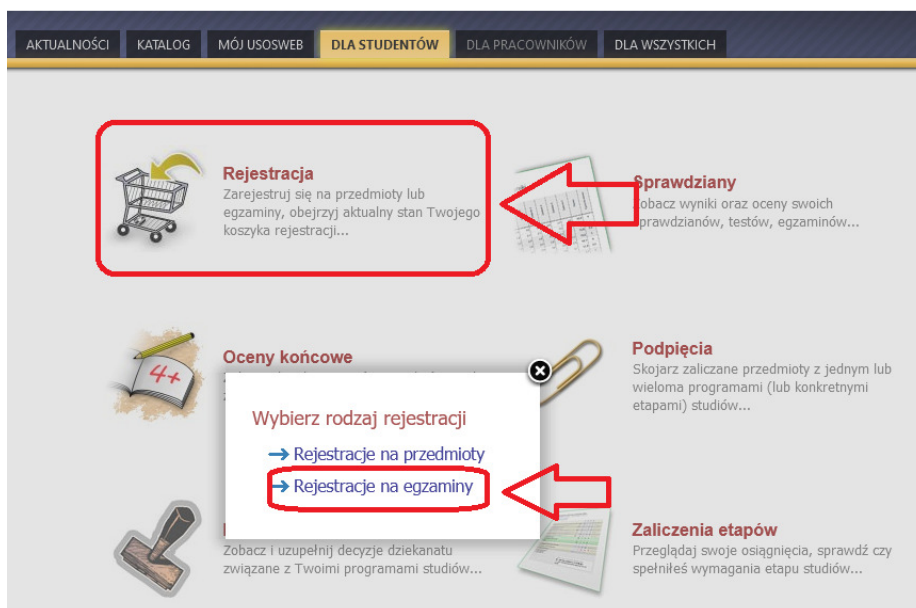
AKTUALNOŚCI KATALOG MÓJ USOSWEB DLA STUDENTÓW DLA PRACOWNIKÓW DLA WSZYSTKICH

Rejestracja
Zarejestruj się na przedmioty lub egzaminy, obejrzyj aktualny stan Twojego koszyka rejestracji...

Sprawdziany
Zobacz wyniki oraz oceny swoich sprawdzianów, testów, egzaminów...

Oceny końcowe

4+

Podpięcia
Skojarz zaliczane przedmioty z jednym lub wieloma programami (lub konkretnymi etapami) studiów...

Wybierz rodzaj rejestracji
Rejestracje na przedmioty
Rejestracje na egzaminy

Zobacz i uzupełnij decyzje dziekanatu związane z Twoimi programami studiów...

Zaliczenia etapów
Przeglądaj swoje osiągnięcia, sprawdź czy spełniłeś wymagania etapu studiów...